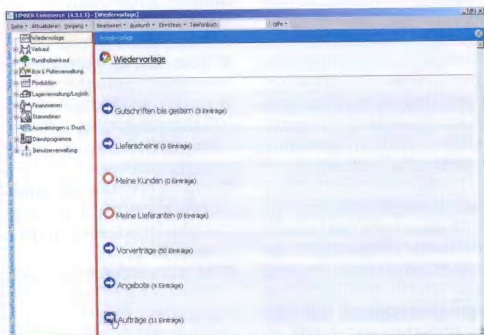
TIMBER Commerce (4.3.1.1) - [Wiedervorlage]

Datei • Aktualisieren Vorgang • Bearbeiten • Auskunft • Einrichten • Telefonbuch Hilfe •

Wiedervorlage
Verkauf
Rundholzeinkauf
Bon & Polterverwaltung
Produktion
Lagerverwaltung/Logistik
Finanzwesen
Stammdaten
Auswertungen u. Druck
Dienstprogramme
Benutzerverwaltung

Wiedervorlage

Wiedervorlage

Gutschriften bis gestern (0 Einträge)

Lieferscheine (0 Einträge)

Meine Kunden (0 Einträge)

Meine Lieferanten (0 Einträge)

Vorverträge (50 Einträge)

Angebote (4 Einträge)

Aufträge (11 Einträge)